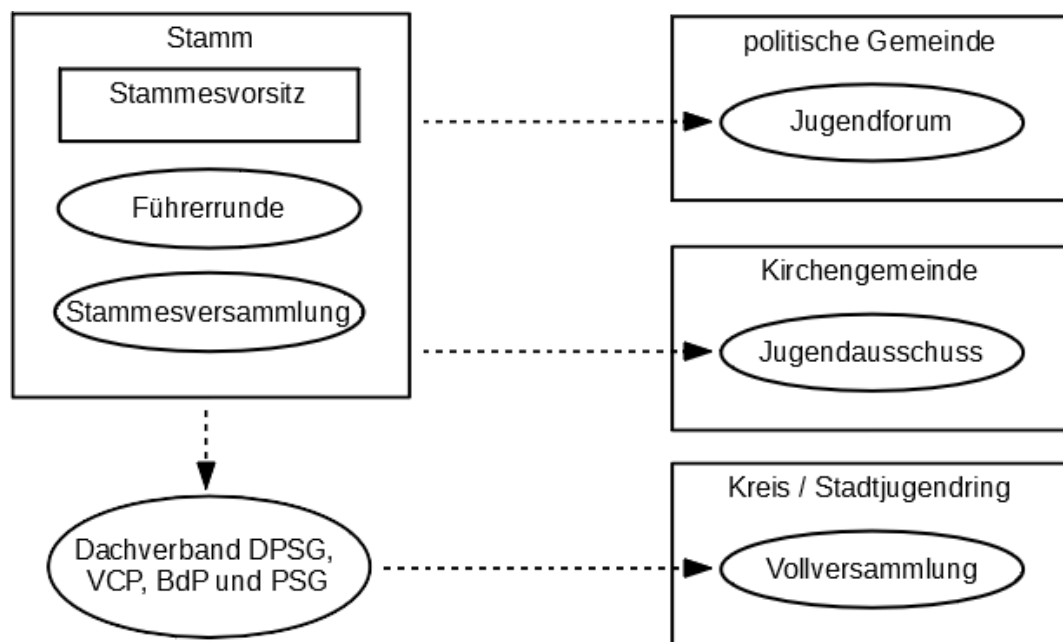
Stamm

Stammesvorsitz

Führerrunde

Stammesversammlung

politische Gemeinde

Jugendforum

Kirchengemeinde

Jugendausschuss

Dachverband DPSG, VCP, BdP und PSG

Kreis / Stadtjugendring

Vollversammlung